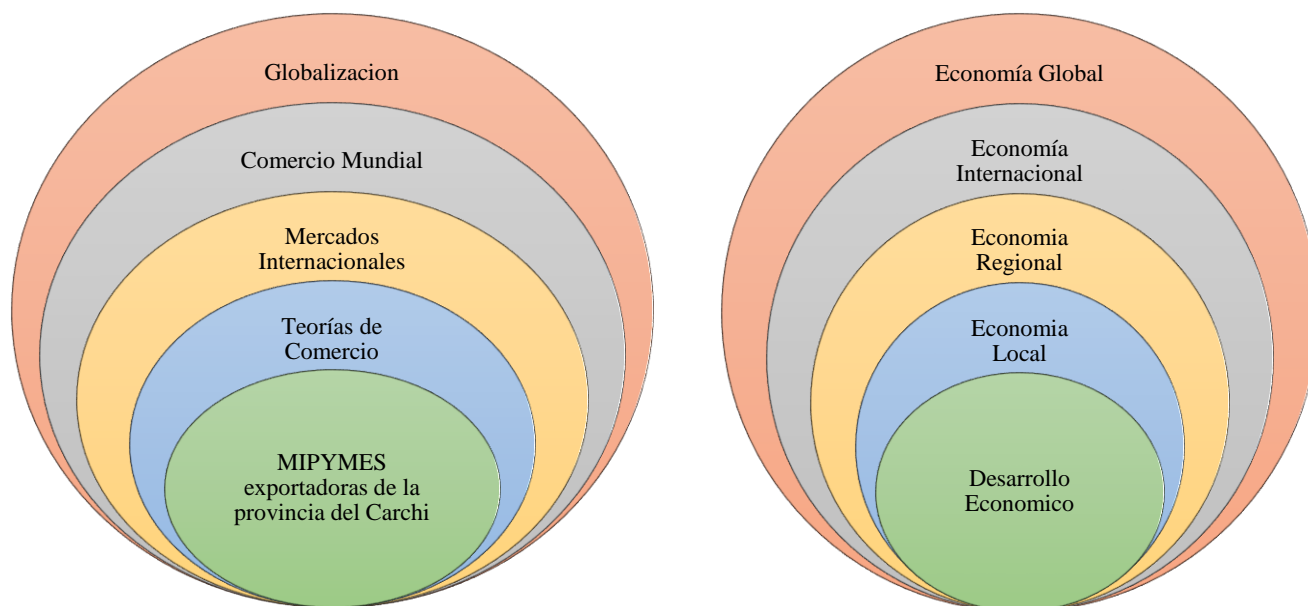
Globalizacion

Comercio Mundial

Mercados Internacionales

Teorías de Comercio

MIPYMES exportadoras de la provincia del Carchi

Economía Global

Economía Internacional

Economia Regional

Economia Local

Desarrollo Economico